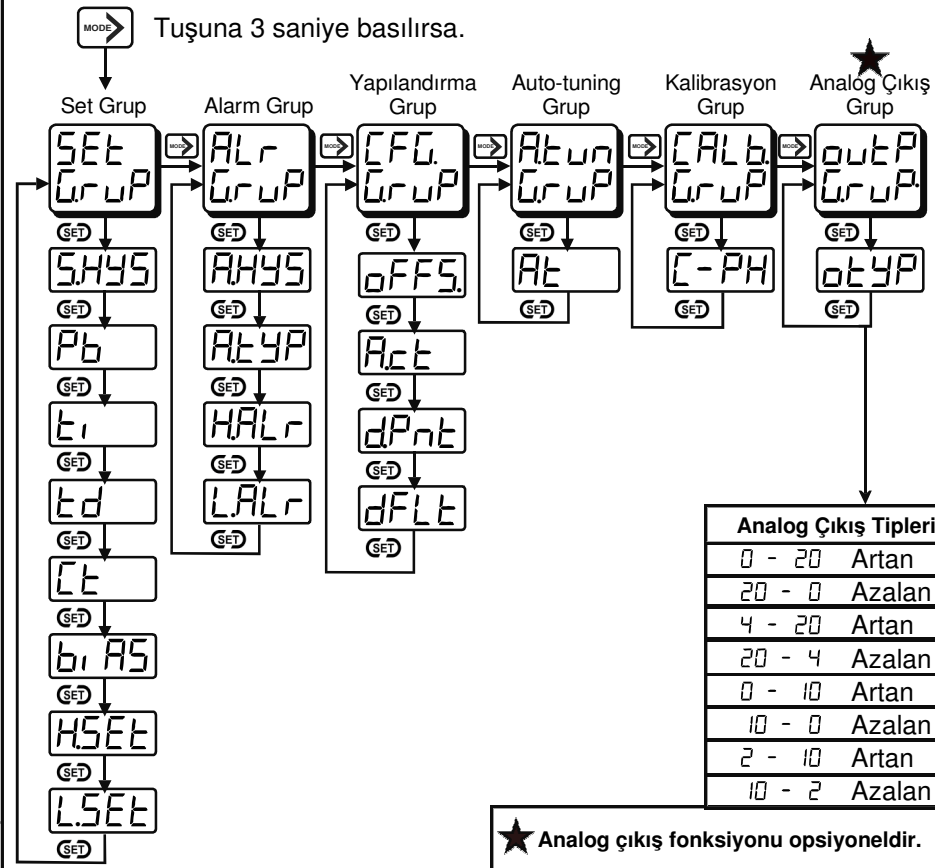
MODE Tuşuna 3 saniye basılırsa.

Set Grup
SEt G.ruP
SET
S.HYS
SET
Pb
SET
ti
SET
td
SET
Ct
SET
bi AS
SET
H.SEt
SET
L.SEt
SET

MODE
Alarm Grup
ALr G.ruP
SET
A.HYS
SET
A.tYP
SET
H.ALr
SET
L.ALr
SET

MODE
Yapılandırma Grup
CFG. G.ruP
SET
oFFS.
SET
A.ct
SET
dPnt
SET
dFLt
SET

MODE
Auto-tuning Grup
A.tun G.ruP
SET
At
SET

MODE
Kalibrasyon Grup
CALb. G.ruP
SET
C-PH
SET

MODE
Analog Çıkış Grup
outP G.ruP.
SET
otYP
SET

| Analog Çıkış Tipleri | |
|---|---|
| 0 - 20 | Artan |
| 20 - 0 | Azalan |
| 4 - 20 | Artan |
| 20 - 4 | Azalan |
| 0 - 10 | Artan |
| 10 - 0 | Azalan |
| 2 - 10 | Artan |
| 10 - 2 | Azalan |

Analog çıkış fonksiyonu opsiyoneldir.